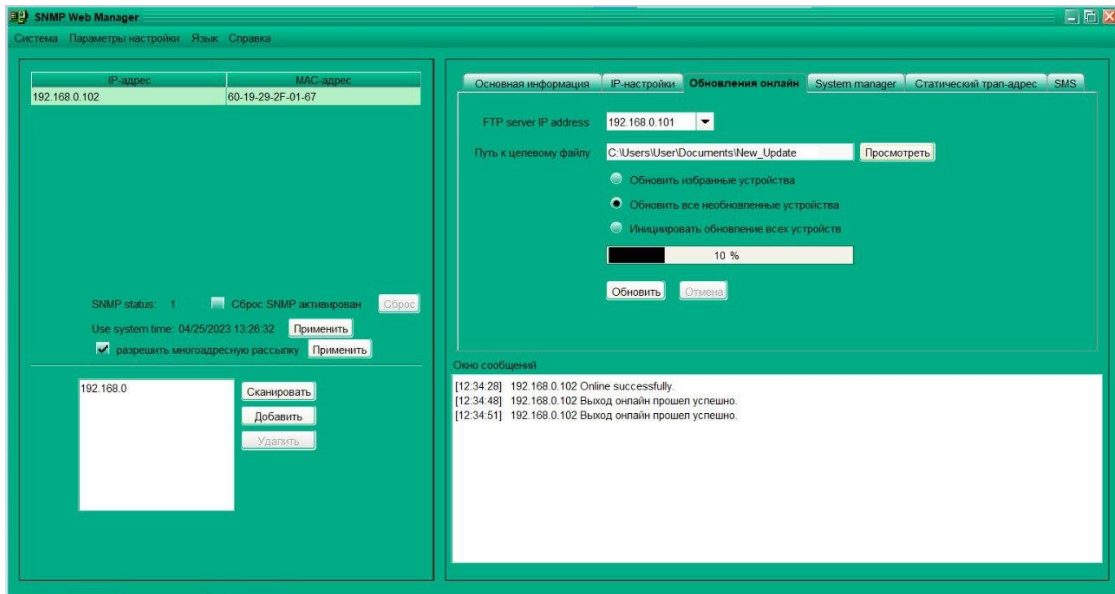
SNMP Web Manager

Система Параметры настройки Язык Справка

| IP-адрес | MAC-адрес |
|---|---|
| 192.168.0.102 | 60-19-29-2F-01-67 |

SNMP status: 1 Сброс SNMP активирован Сброс

Use system time: 04/25/2023 13:26:32 Применить

разрешить многоадресную рассылку Применить

192.168.0

Сканировать

Добавить

Удалить

Основная информация IP-настройки Обновления онлайн System manager Статический трап-адрес SMS

FTP server IP address 192.168.0.101

Путь к целевому файлу C:\Users\User\Documents\New_Update Просмотреть

Обновить избранные устройства

Обновить все необновленные устройства

Инициировать обновление всех устройств

10 %

Обновить Отмена

Окно сообщений

[12:34:28] 192.168.0.102 Online successfully.
[12:34:48] 192.168.0.102 Выход онлайн прошел успешно.
[12:34:51] 192.168.0.102 Выход онлайн прошел успешно.